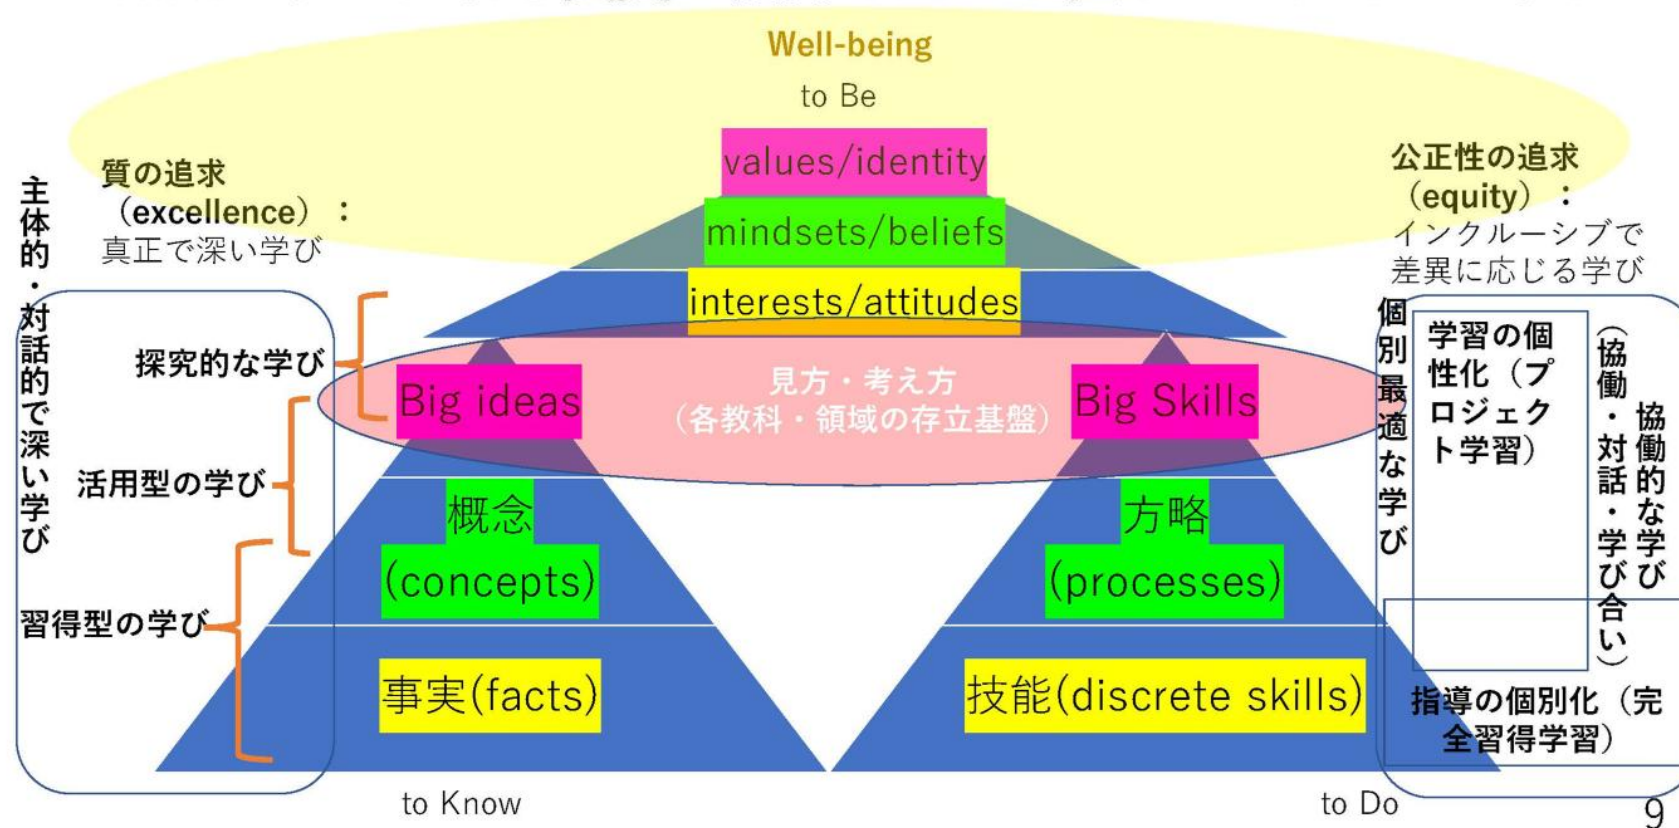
Well-being
to Be
values/identity
mindsets/beliefs
interests/attitudes

質の追求
（excellence）：
真正で深い学び

公正性の追求
（equity）：
インクルーシブで
差異に応じる学び

主体的・対話的で深い学び

探究的な学び
活用型の学び
習得型の学び

Big ideas
見方・考え方
（各教科・領域の存立基盤）
Big Skills

概念
(concepts)
方略
(processes)

事実(facts)
技能(discrete skills)

個別最適な学び
学習の個性化（プロジェクト学習）
協働的な学び
（協働・対話・学び合い）
指導の個別化（完全習得学習）

to Know
to Do
9